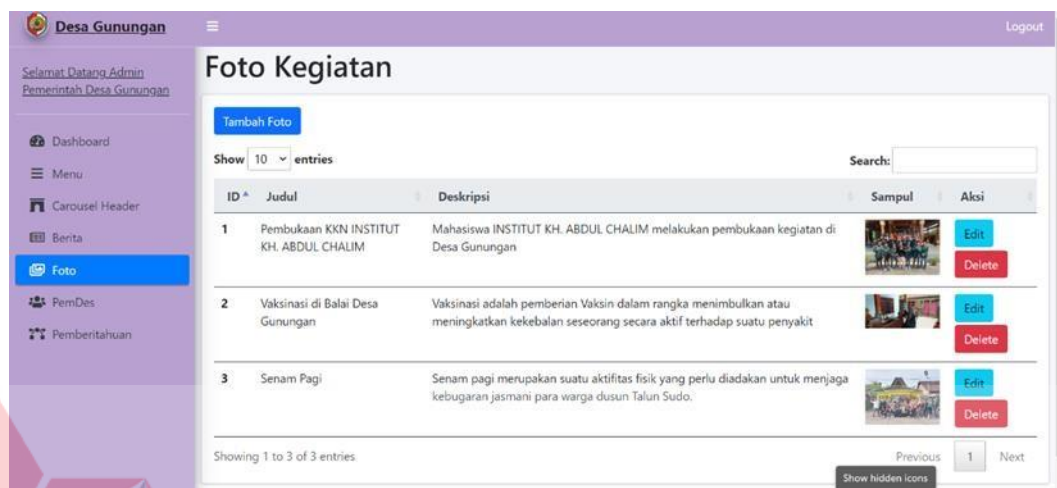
Desa Gunungan

Logout

Selamat Datang Admin Pemerintah Desa Gunungan

Dashboard
Menu
Carousel Header
Berita
Foto
PemDes
Pemberitahuan

Foto Kegiatan

Tambah Foto

Show 10 entries

Search:

| ID | Judul | Deskripsi | Sampul | Aksi |
|---|---|---|---|---|
| 1 | Pembukaan KKN INSTITUT KH. ABDUL CHALIM | Mahasiswa INSTITUT KH. ABDUL CHALIM melakukan pembukaan kegiatan di Desa Gunungan | | Edit Delete |
| 2 | Vaksinasi di Balai Desa Gunungan | Vaksinasi adalah pemberian Vaksin dalam rangka menimbulkan atau meningkatkan kekebalan seseorang secara aktif terhadap suatu penyakit | | Edit Delete |
| 3 | Senam Pagi | Senam pagi merupakan suatu aktifitas fisik yang perlu diadakan untuk menjaga kebugaran jasmani para warga dusun Talun Sudo. | | Edit Delete |

Showing 1 to 3 of 3 entries

Previous 1 Next

Show hidden icons